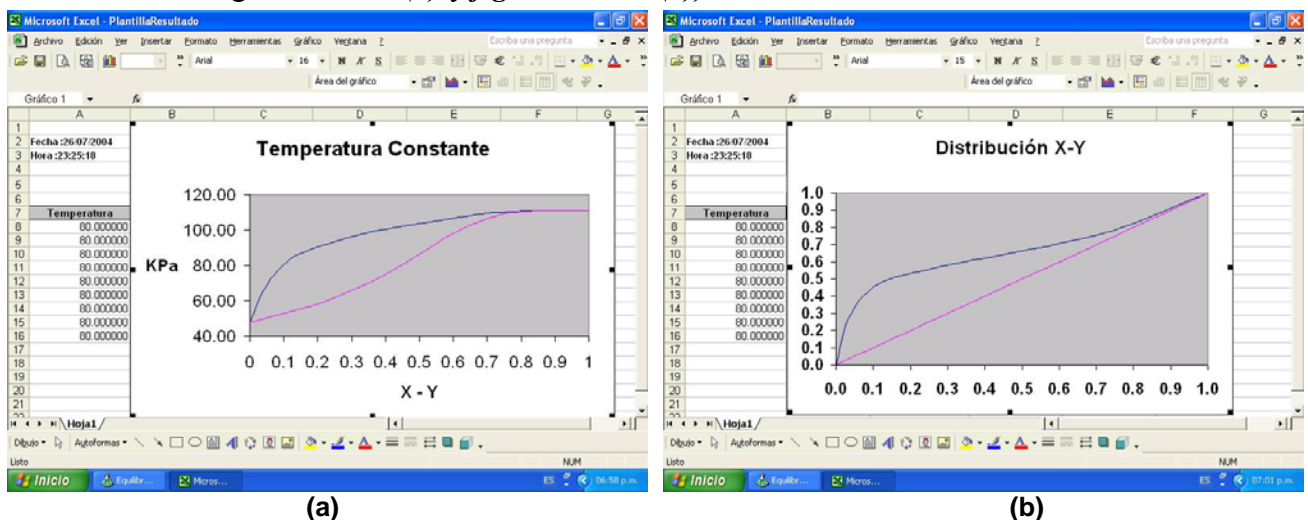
Microsoft Excel - PlantillaResultado

Archivo Edición Ver Insertar Formato Herramientas Gráfico Ventana ?

Escriba una pregunta

Arial 16 N K S

Área del gráfico

Gráfico 1 fx

| | A |
|---|---|
| 1 | |
| 2 | Fecha :26/07/2004 |
| 3 | Hora :23:25:18 |
| 4 | |
| 5 | |
| 6 | |
| 7 | Temperatura |
| 8 | 80.000000 |
| 9 | 80.000000 |
| 10 | 80.000000 |
| 11 | 80.000000 |
| 12 | 80.000000 |
| 13 | 80.000000 |
| 14 | 80.000000 |
| 15 | 80.000000 |
| 16 | 80.000000 |

Temperatura Constante

KPa

120.00
100.00
80.00
60.00
40.00

0 0.1 0.2 0.3 0.4 0.5 0.6 0.7 0.8 0.9 1

X - Y

Hoja1

Dibujo Autoformas

Listo NUM

Inicio Equilibr... Micros... ES 06:58 p.m.

(a)

Microsoft Excel - PlantillaResultado

Archivo Edición Ver Insertar Formato Herramientas Gráfico Ventana ?

Escriba una pregunta

Arial 15 N K S

Área del gráfico

Gráfico 1 fx

| | A |
|---|---|
| 1 | |
| 2 | Fecha :26/07/2004 |
| 3 | Hora :23:25:18 |
| 4 | |
| 5 | |
| 6 | |
| 7 | Temperatura |
| 8 | 80.000000 |
| 9 | 80.000000 |
| 10 | 80.000000 |
| 11 | 80.000000 |
| 12 | 80.000000 |
| 13 | 80.000000 |
| 14 | 80.000000 |
| 15 | 80.000000 |
| 16 | 80.000000 |

Distribución X-Y

1.0
0.9
0.8
0.7
0.6
0.5
0.4
0.3
0.2
0.1
0.0

0.0 0.1 0.2 0.3 0.4 0.5 0.6 0.7 0.8 0.9 1.0

Hoja1

Dibujo Autoformas

Listo NUM

Inicio Equilibr... Micros... ES 07:01 p.m.

(b)